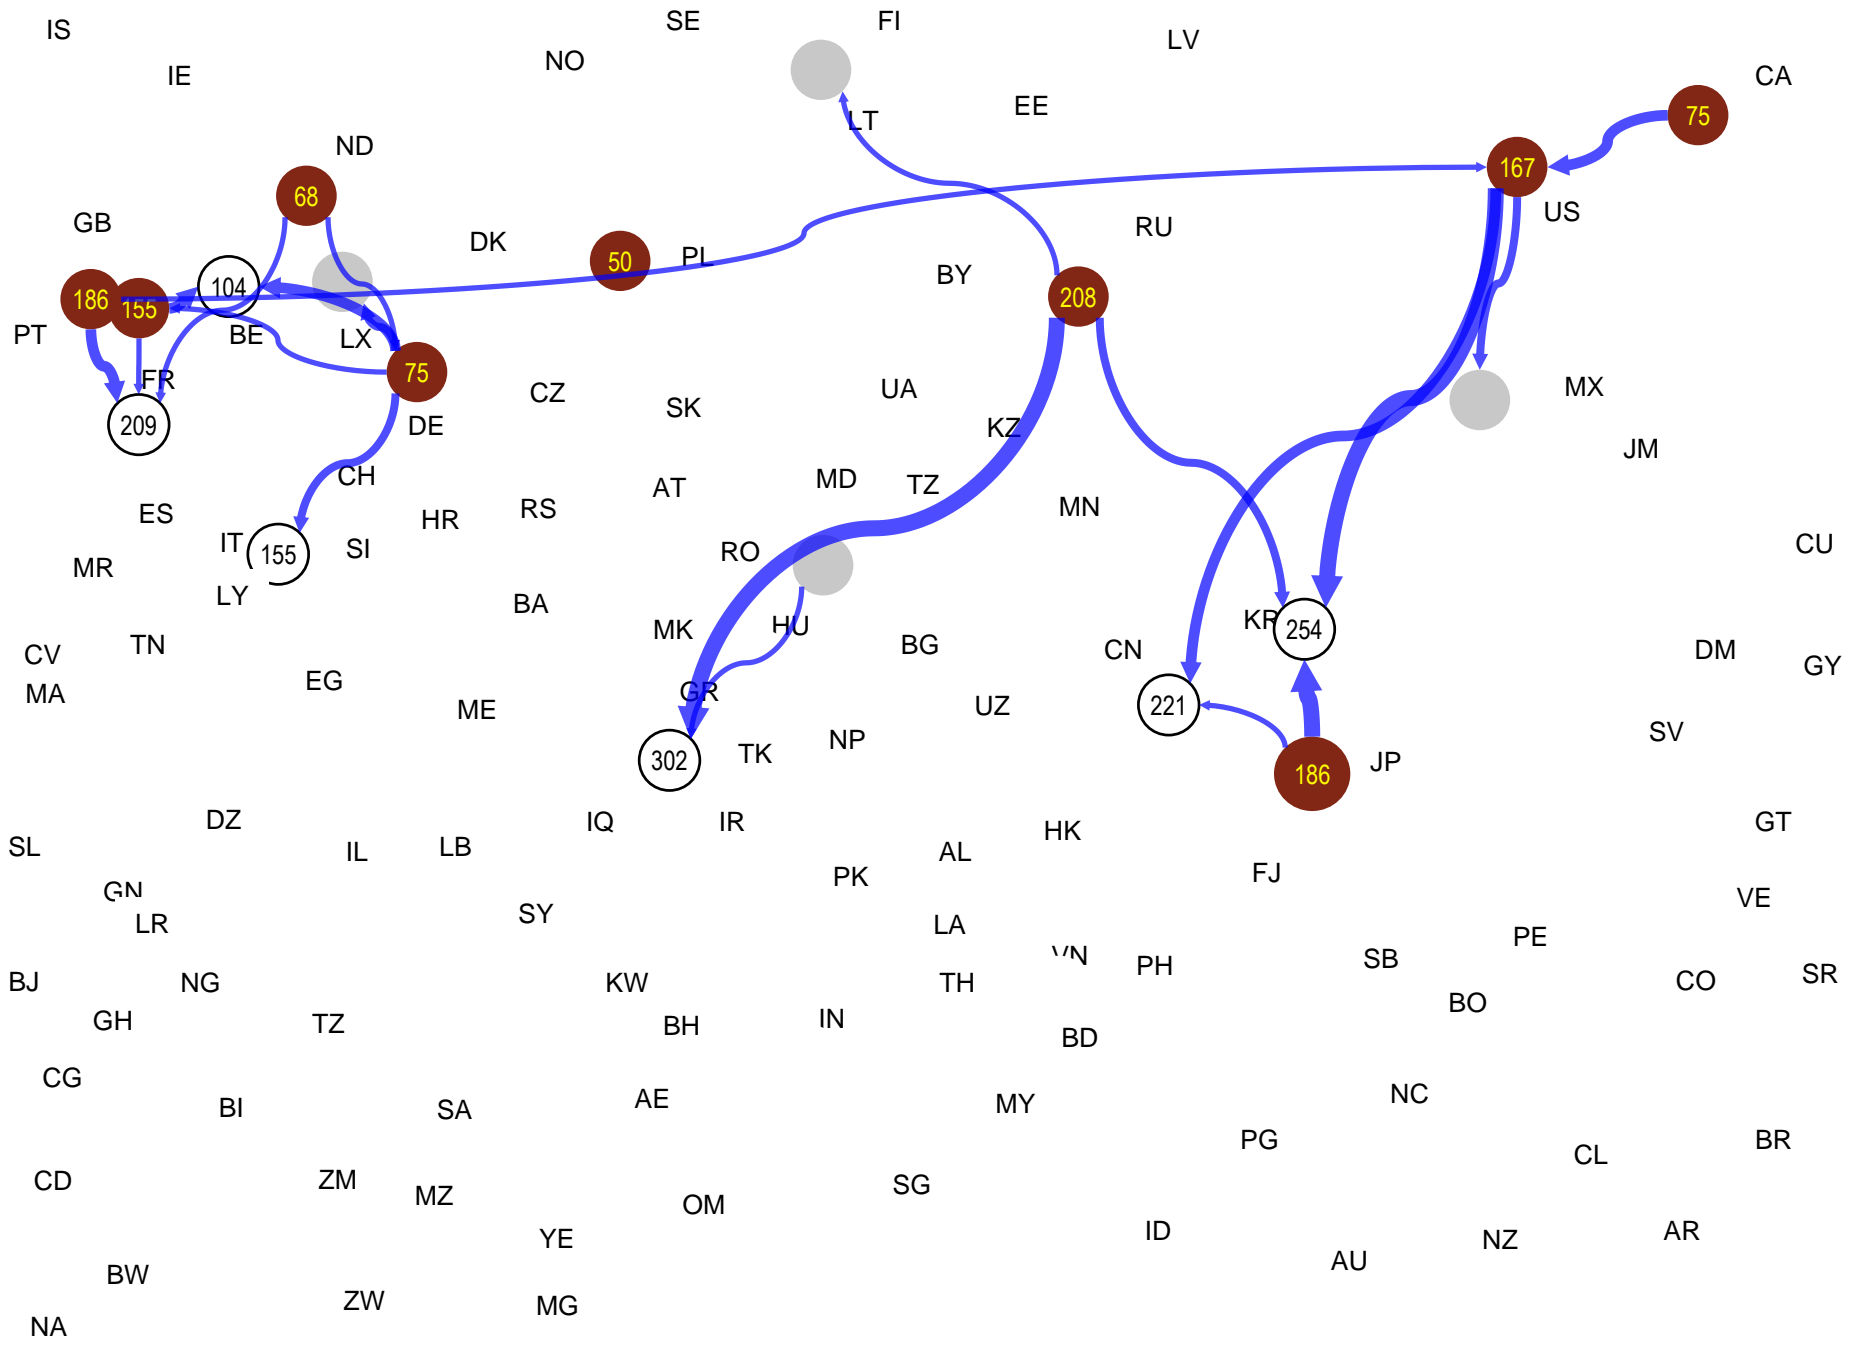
IS SE FI LV CA
IE NO
LT EE
75
ND
167
68
US
GB DK RU
50 PL
BY
104
186 155
208
PT BE LX
75
FR
MX
UA
CZ
209 DE
SK KZ
JM
CH
AT MD TZ
ES RS
MN
HR
IT 155 SI
CU
MR RO
LY
BA
KR 254
MK HU
CV TN BG
CN DM
GY
MA
EG
GR
ME UZ
221
SV
302 TK NP
186 JP
DZ
IQ IR
GT
SL
IL LB
HK
AL
PK
FJ
GN
LR
SY
VE
LA
PE
VN
SB
PH
BJ NG
KW
TH
SR
CO
BO
GH TZ
BH
IN
BD
CG
NC
BI
SA
AE
MY
PG
BR
CL
CD
ZM
MZ
SG
OM
YE
ID
AR
NZ
AU
BW
ZW
MG
NA